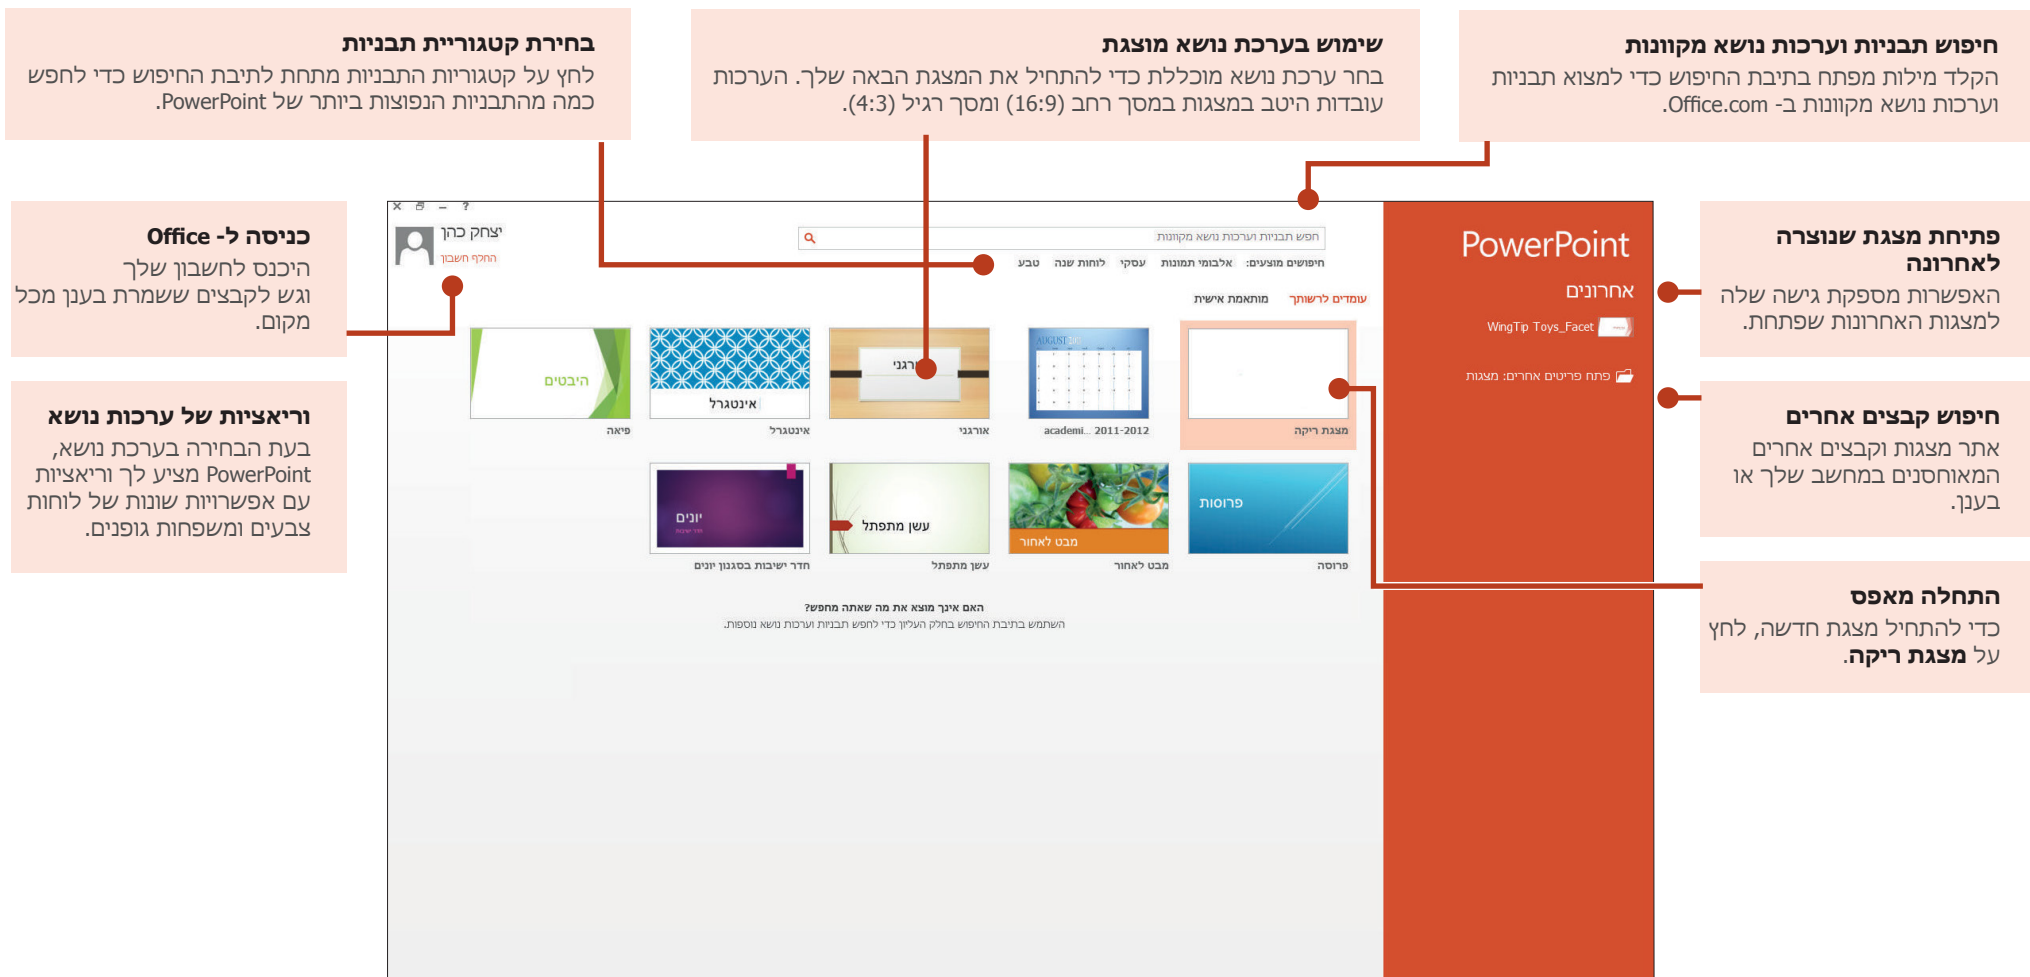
חיפוש תבניות וערכות נושא מקוונות
הקלד מילות מפתח בתיבת החיפוש כדי למצוא תבניות וערכות נושא מקוונות ב- Office.com.

שימוש בערכת נושא מוצגת
בחר ערכת נושא מוכללת כדי להתחיל את המצגת הבאה שלך. הערכות עובדות היטב במצגות במסך רחב (16:9) ומסך רגיל (4:3).

בחירת קטגוריית תבניות
לחץ על קטגוריות התבניות מתחת לתיבת החיפוש כדי לחפש כמה מהתבניות הנפוצות ביותר של PowerPoint.

פתיחת מצגת שנוצרה לאחרונה
האפשרות מספקת גישה שלה למצגות האחרונות שפתחת.

חיפוש קבצים אחרים
אתר מצגות וקבצים אחרים המאוחסנים במחשב שלך או בענן.

התחלה מאפס
כדי להתחיל מצגת חדשה, לחץ על **מצגת ריקה**.

כניסה ל- Office
היכנס לחשבון שלך וגש לקבצים ששמרת בענן מכל מקום.

וריאציות של ערכות נושא
בעת הבחירה בערכת נושא, PowerPoint מציע לך וריאציות עם אפשרויות שונות של לוחות צבעים ומשפחות גופנים.

PowerPoint
אחרונים
WingTip Toys_Facet
פתח פריטים אחרים: מצגות

? – ☐ ✕
יצחק כהן
החלף חשבון
חפש תבניות וערכות נושא מקוונות
חיפושים מוצעים: אלבומי תמונות עסקי לוחות שנה טבע
עומדים לרשותך מותאמת אישית

מצגת ריקה
academi... 2011-2012
אורגני
אינטגרל
פיאה
פרוסה
טבע לאחור
עשן מתפתח
חדר ישיבות בסגנון יוני

האם אינך מוצא את מה שאתה מחפש?
השתמש בתיבת החיפוש בחלק העליון כדי לחפש תבניות וערכות נושא נוספות.